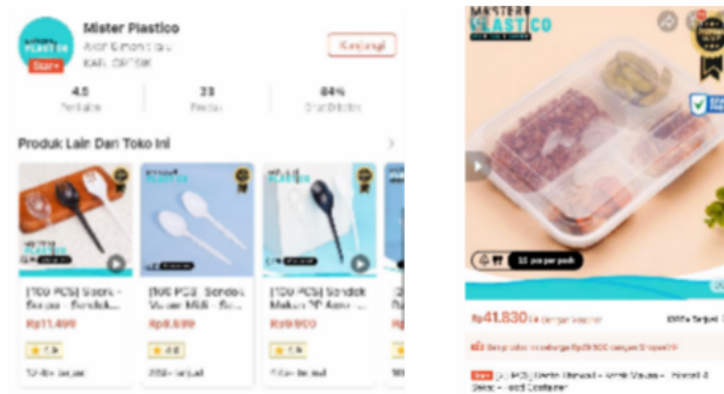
Mister Plastico
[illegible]
Kunjungi

4.8
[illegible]
33
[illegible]
84%
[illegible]

Produk Lain Dari Toko Ini

[100 PCS] Sterk - Sendok - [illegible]
Rp11.499

[100 PCS] Sendok Makan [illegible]
Rp8.999

[100 PCS] Sendok Makan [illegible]
Rp9.900

MISTER PLASTICO

50 pcs per pack

Rp41.830
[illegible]
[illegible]
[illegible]